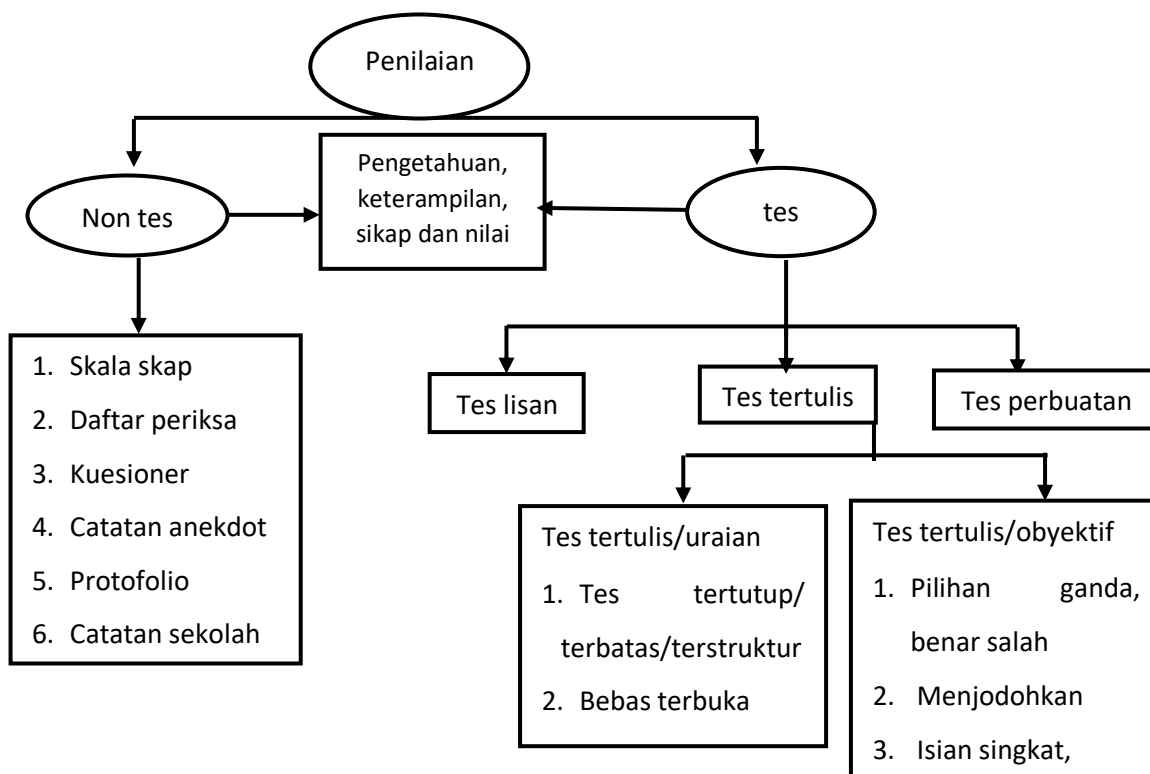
Penilaian

Non tes

Pengetahuan, keterampilan, sikap dan nilai

tes

1. Skala skap
2. Daftar periksa
3. Kuesioner
4. Catatan anekdot
5. Protofolio
6. Catatan sekolah

Tes lisan

Tes tertulis

Tes perbuatan

Tes tertulis/uraian
1. Tes tertutup/ terbatas/terstruktur
2. Bebas terbuka

Tes tertulis/obyektif
1. Pilihan ganda, benar salah
2. Menjodohkan
3. Isian singkat,